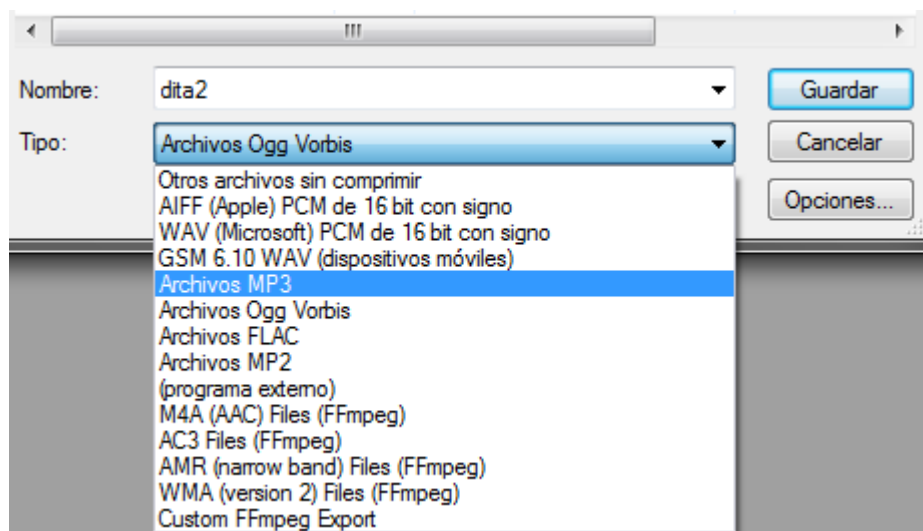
III

Nombre: dita2

Tipo: Archivos Ogg Vorbis

Guardar

Cancelar

Opciones...

Otros archivos sin comprimir
AIFF (Apple) PCM de 16 bit con signo
WAV (Microsoft) PCM de 16 bit con signo
GSM 6.10 WAV (dispositivos móviles)
Archivos MP3
Archivos Ogg Vorbis
Archivos FLAC
Archivos MP2
(programa externo)
M4A (AAC) Files (FFmpeg)
AC3 Files (FFmpeg)
AMR (narrow band) Files (FFmpeg)
WMA (version 2) Files (FFmpeg)
Custom FFmpeg Export